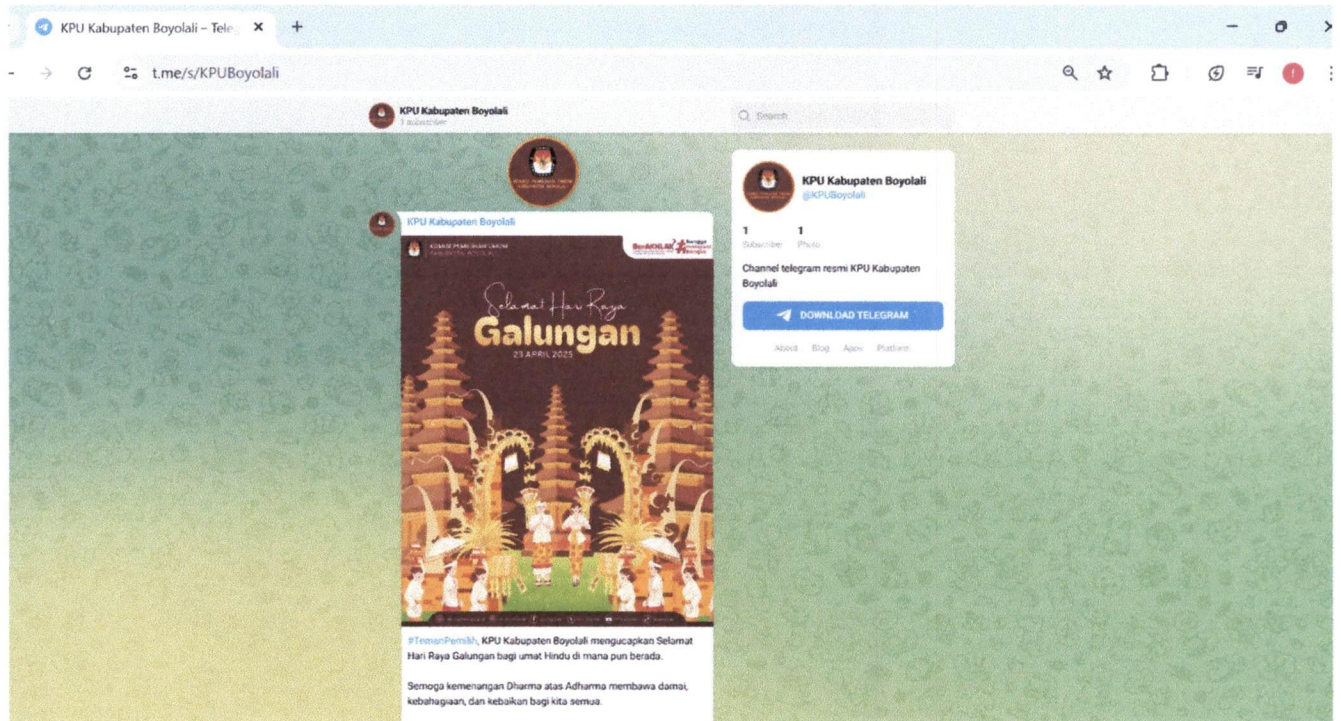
KPU Kabupaten Boyolali – Tele

t.me/s/KPUBoyolali

KPU Kabupaten Boyolali
1 subscriber

Search

KPU Kabupaten Boyolali

KOMISI PEMILIHAN UMUM KABUPATEN BOYOLALI

BerAKHLAK

Selamat Hari Raya
Galungan
23 APRIL 2025

#TemanPemilih, KPU Kabupaten Boyolali mengucapkan Selamat Hari Raya Galungan bagi umat Hindu di mana pun berada.

Semoga kemenangan Dharma atas Adharma membawa damai, kebahagiaan, dan kebaikan bagi kita semua.

KPU Kabupaten Boyolali
@KPUBoyolali

1
Subscriber

1
Photo

Channel telegram resmi KPU Kabupaten Boyolali

DOWNLOAD TELEGRAM

About Blog Apps Platform